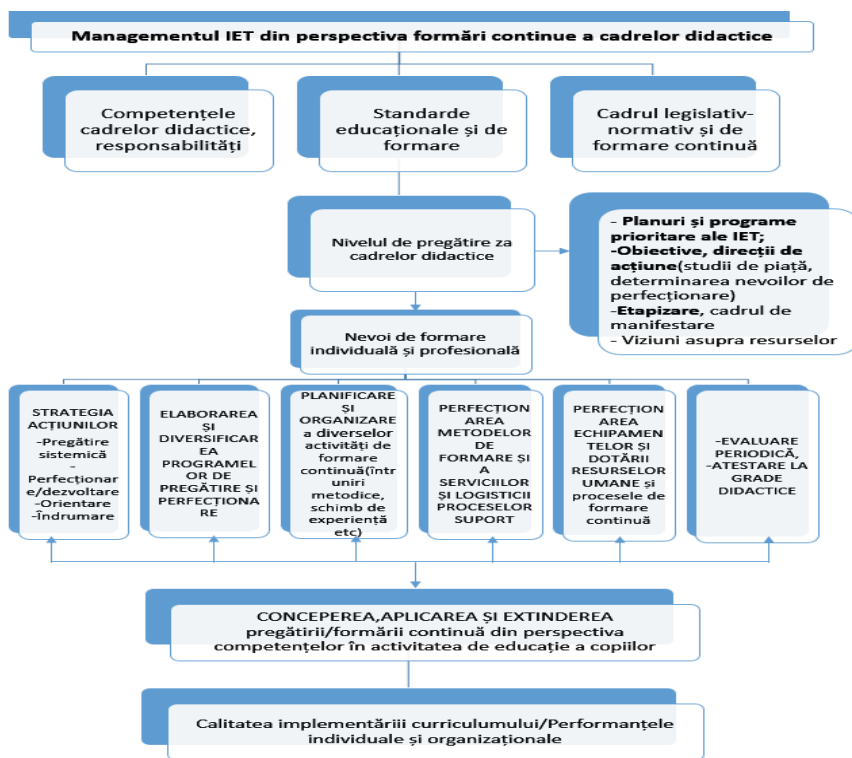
Managementul IET din perspectiva formări continue a cadrelor didactice

Competențele cadrelor didactice, responsabilități

Standarde educaționale și de formare

Cadrul legislativ-normativ și de formare continuă

Nivelul de pregătire za cadrelor didactice

- Planuri și programe prioritare ale IET;
-Obiective, direcții de acțiune(studii de piață, determinarea nevoilor de perfecționare)
-Etapizare, cadrul de manifestare
- Viziuni asupra resurselor

Nevoi de formare individuală și profesională

STRATEGIA ACȚIUNILOR
-Pregătire sistemică
-Perfecționare/dezvoltare
-Orientare
-Îndrumare

ELABORAREA ȘI DIVERSIFICAREA PROGRAMELOR DE PREGĂTIRE ȘI PERFECȚIONARE

PLANIFICARE ȘI ORGANIZARE a diverselor activități de formare continuă(întruniri metodice, schimb de experiență etc)

PERFECȚIONAREA METODELOR DE FORMARE ȘI A SERVICIILOR ȘI LOGISTICII PROCESELOR SUPORT

PERFECȚIONAREA ECHIPAMENTELOR ȘI DOTĂRII RESURSELOR UMANE și procesele de formare continuă

-EVALUARE PERIODICĂ,
-ATESTARE LA GRADE DIDACTICE

CONCEPEREA,APLICAREA ȘI EXTINDEREA pregătirii/formării continuă din perspectiva competențelor în activitatea de educație a copiilor

Calitatea implementăriii curriculumului/Performanțele individuale și organizaționale